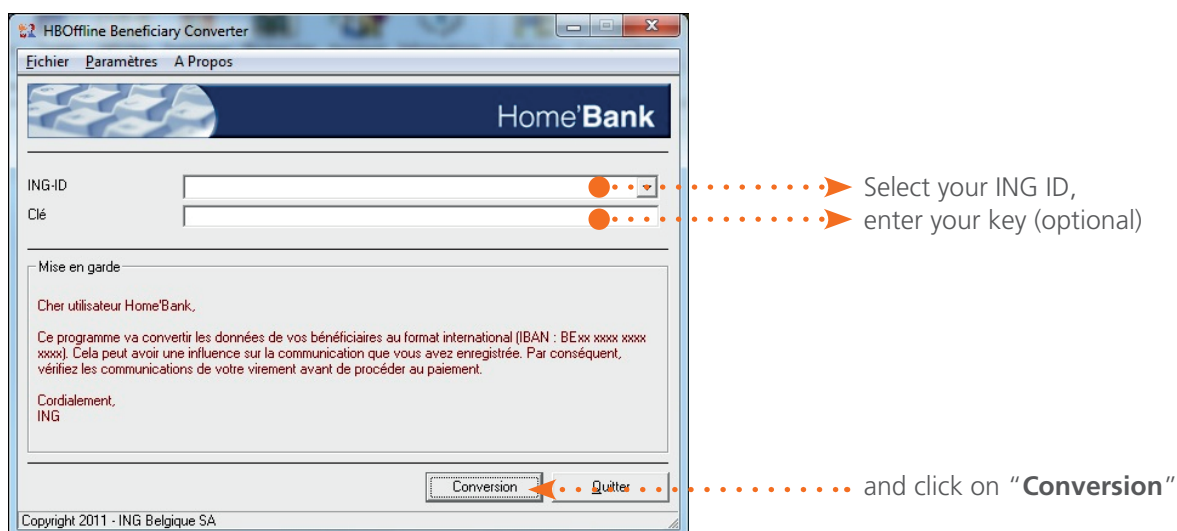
HBOffline Beneficiary Converter

Fichier Paramètres A Propos

Home'Bank

ING-ID

Clé

Select your ING ID, enter your key (optional)

Mise en garde

Cher utilisateur Home'Bank,

Ce programme va convertir les données de vos bénéficiaires au format international (IBAN : BExx xxxx xxxx xxxx). Cela peut avoir une influence sur la communication que vous avez enregistrée. Par conséquent, vérifiez les communications de votre virement avant de procéder au paiement.

Cordialement,
ING

Conversion

Quitter

and click on "Conversion"

Copyright 2011 - ING Belgique SA